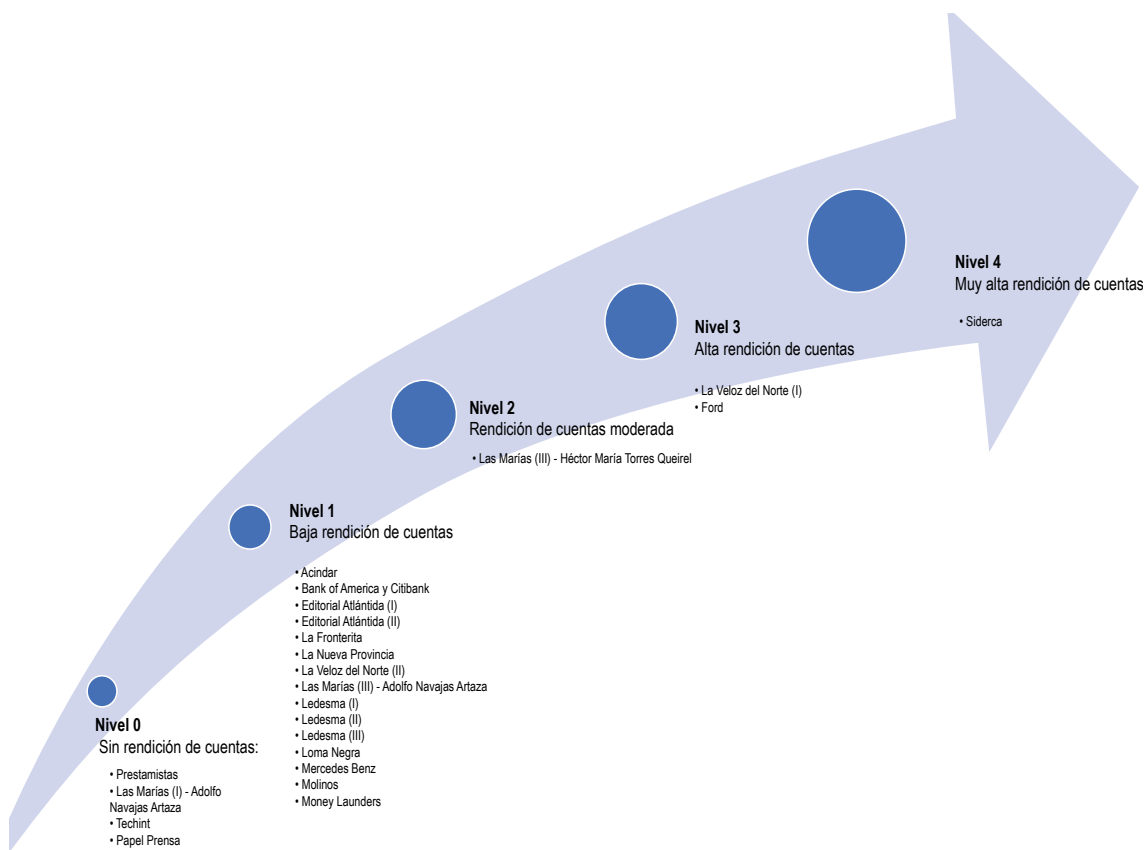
Nivel 4
Muy alta rendición de cuentas

• Siderca

Nivel 3
Alta rendición de cuentas

• La Veloz del Norte (I)
• Ford

Nivel 2
Rendición de cuentas moderada

• Las Marías (III) - Héctor María Torres Queirel

Nivel 1
Baja rendición de cuentas

• Acindar
• Bank of America y Citibank
• Editorial Atlántida (I)
• Editorial Atlántida (II)
• La Fronterita
• La Nueva Provincia
• La Veloz del Norte (II)
• Las Marías (III) - Adolfo Navajas Artaza
• Ledesma (I)
• Ledesma (II)
• Ledesma (III)
• Loma Negra
• Mercedes Benz
• Molinos
• Money Launders

Nivel 0
Sin rendición de cuentas:

• Prestamistas
• Las Marías (I) - Adolfo Navajas Artaza
• Techint
• Papel Prensa